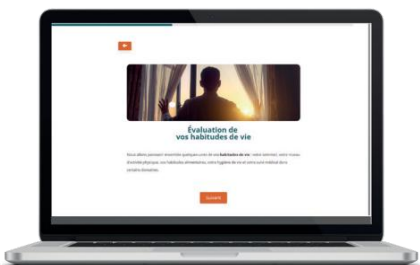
Évaluation de
vos habitudes de vie

Nous allons parcourir ensemble quelques-unes de vos **habitudes de vie** : votre sommeil, votre niveau d'activité physique, vos habitudes alimentaires, votre hygiène de vie et votre vulnérabilité dans certains domaines.

SUIVANT